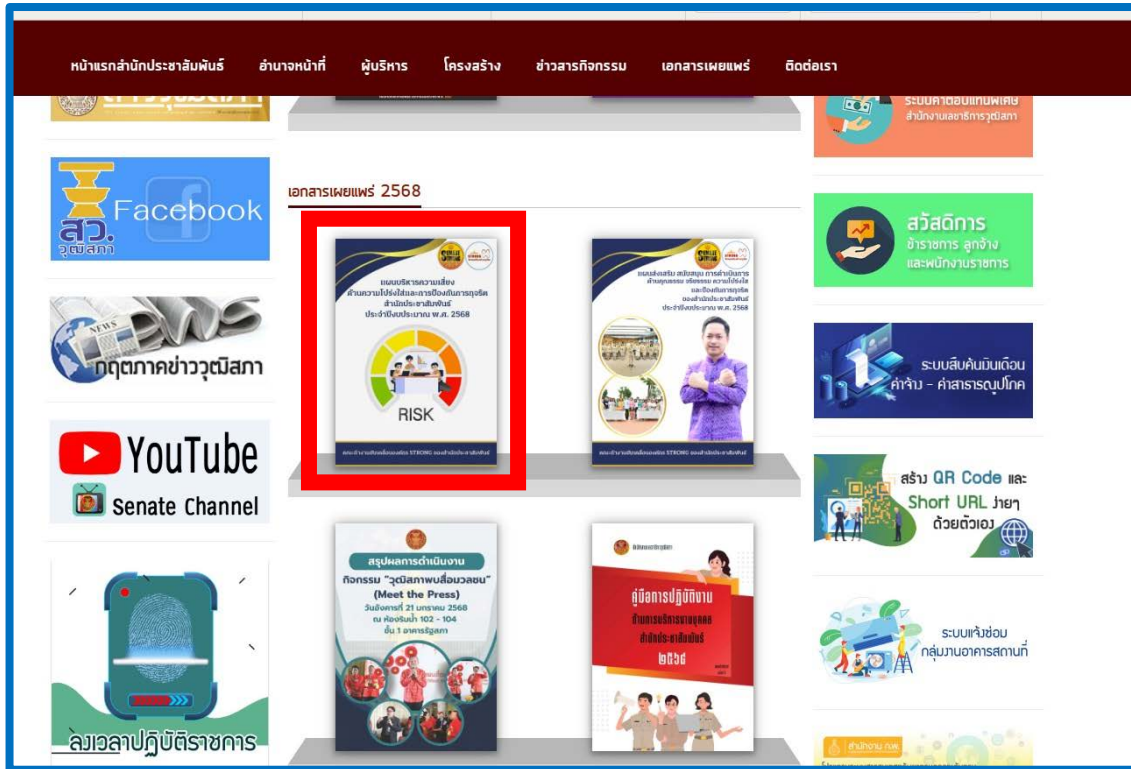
หน้าแรกสำนักประชาสัมพันธ์ อำนาจหน้าที่ ผู้บริหาร โครงสร้าง ข่าวสารกิจกรรม เอกสารเผยแพร่ ติดต่อเรา

ระบบค่าตอบแทนพิเศษ สำนักงานเลขาธิการวุฒิสภา

เอกสารเผยแพร่ 2568

สว. วุฒิสภา Facebook

แผนบริหารความเสี่ยง ด้านความโปร่งใสและการป้องกันการทุจริต สำนักประชาสัมพันธ์ ประจำปีงบประมาณ พ.ศ. 2568

RISK

แผนส่งเสริม สนับสนุน การดำเนินการ ด้านคุณธรรม จริยธรรม ความโปร่งใส และป้องกันการทุจริต ของสำนักประชาสัมพันธ์ ประจำปีงบประมาณ พ.ศ. 2568

สวัสดิการ ข้าราชการ ลูกจ้าง และพนักงานราชการ

NEWS กฤตภาคข่าววุฒิสภา

ระบบสืบค้นเงินเดือน ค่าจ้าง - ค่าสาธารณูปโภค

YouTube Senate Channel

สร้าง QR Code และ Short URL ง่ายๆ ด้วยตัวเอง

สรุปผลการดำเนินงาน กิจกรรม "วุฒิสภาพบสื่อมวลชน" (Meet the Press) วันอังคารที่ 21 มกราคม 2568 ณ ห้องรับรอง 102 - 104 ชั้น 1 อาคารรัฐสภา

คู่มือการปฏิบัติงาน ด้านการบริหารงานบุคคล สำนักประชาสัมพันธ์ ๒๕๖๘

ระบบแจ้งซ่อม กลุ่มงานอาคารสถานที่

ลงเวลาปฏิบัติราชการ

สำนักงาน ก.พ.